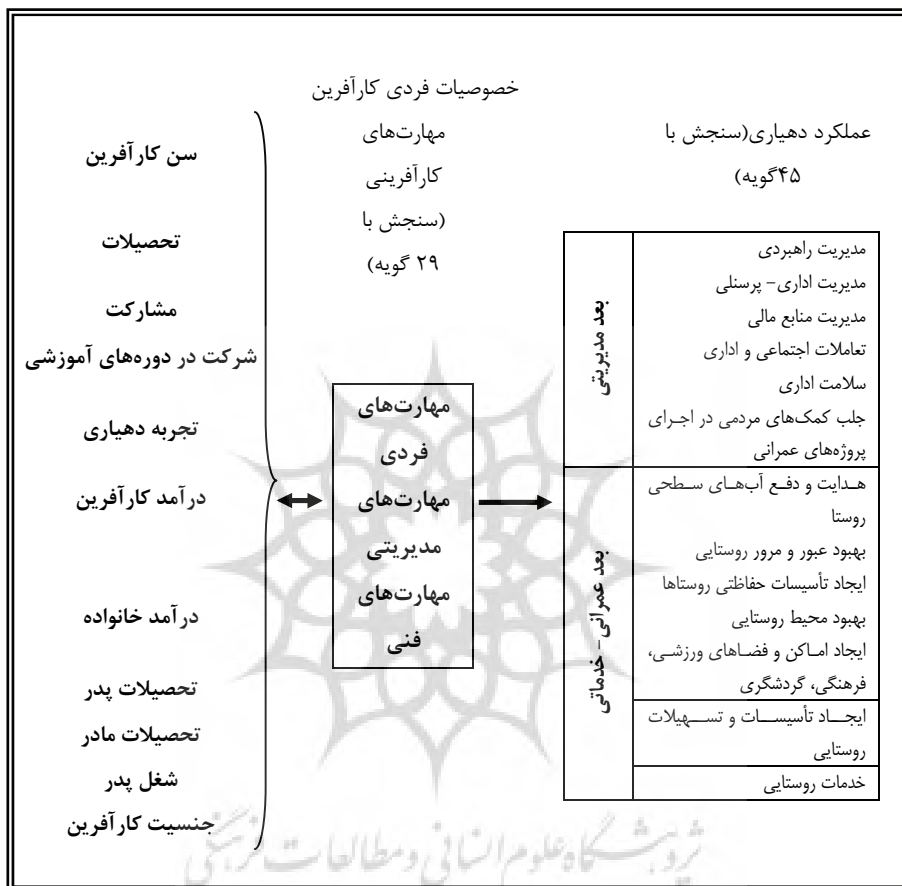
خصوصیات فردی کارآفرین

عملکرد دهیاری(سنجش با ۴۵گویه)

مهارت‌های کارآفرینی (سنجش با ۲۹ گویه)

سن کارآفرین

تحصیلات

مشارکت

شرکت در دوره‌های آموزشی

تجربه دهیاری

درآمد کارآفرین

درآمد خانواده

تحصیلات پدر

تحصیلات مادر

شغل پدر

جنسیت کارآفرین

مهارت‌های فردی

مهارت‌های مدیریتی

مهارت‌های فنی

| بعد مدیریتی | مدیریت راهبردی<br>مدیریت اداری- پرسنلی<br>مدیریت منابع مالی<br>تعاملات اجتماعی و اداری<br>سلامت اداری<br>جلب کمک‌های مردمی در اجرای پروژه‌های عمرانی |
|---|---|
| بعد عمرانی - خدماتی | هدایت و دفع آب‌های سطحی روستا<br>بهبود عبور و مرور روستایی<br>ایجاد تأسیسات حفاظتی روستاها<br>بهبود محیط روستایی<br>ایجاد اماکن و فضاهای ورزشی، فرهنگی، گردشگری |
| | ایجاد تأسیسات و تسهیلات روستایی |
| | خدمات روستایی |

پژوهشگاه علوم انسانی و مطالعات فرهنگی